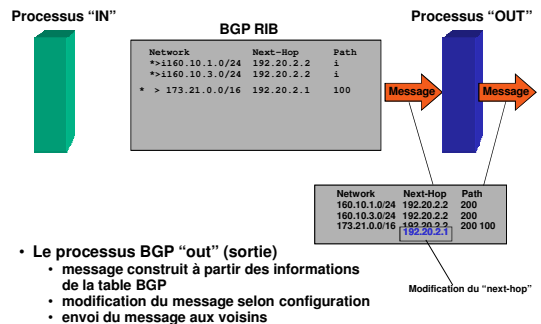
Processus “IN”

BGP RIB

Processus “OUT”

| Network | Next-Hop | Path |
|---|---|---|
| *>i160.10.1.0/24 | 192.20.2.2 | i |
| *>i160.10.3.0/24 | 192.20.2.2 | i |
| * > 173.21.0.0/16 | 192.20.2.1 | 100 |

Message

Message

| Network | Next-Hop | Path |
|---|---|---|
| 160.10.1.0/24 | 192.20.2.2 | 200 |
| 160.10.3.0/24 | 192.20.2.2 | 200 |
| 173.21.0.0/16 | 192.20.2.2 | 200 100 |

192.20.2.1

Modification du “next-hop”

• Le processus BGP “out” (sortie)
 • message construit à partir des informations de la table BGP
 • modification du message selon configuration
 • envoi du message aux voisins